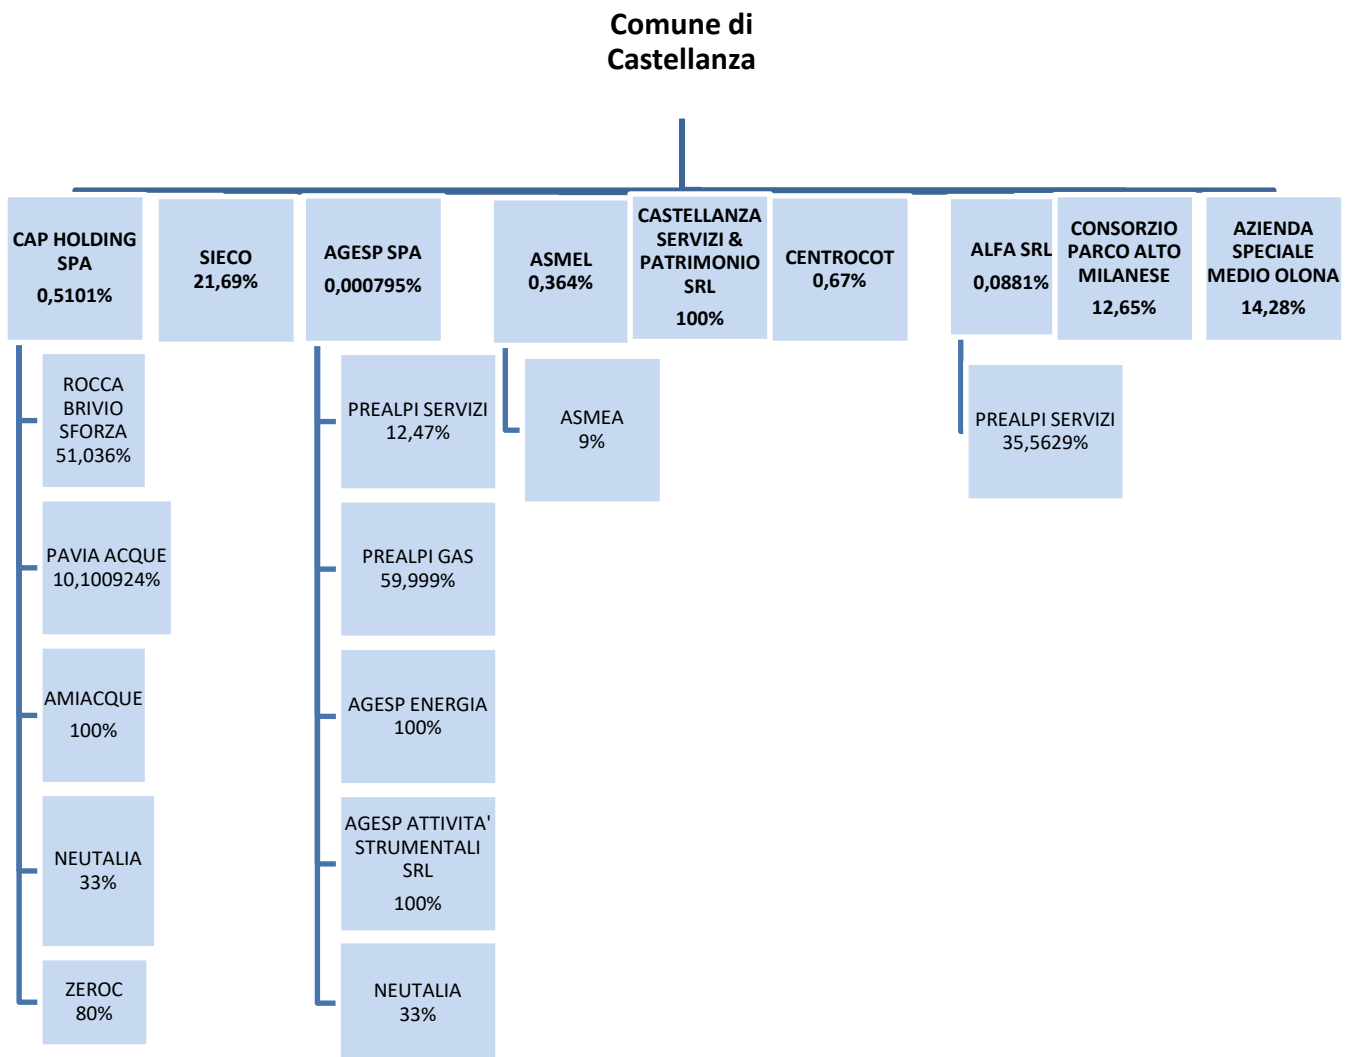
Comune di Castellanza

CAP HOLDING SPA
0,5101%

SIECO
21,69%

AGESP SPA
0,000795%

ASMEL
0,364%

CASTELLANZA SERVIZI & PATRIMONIO SRL
100%

CENTROCOT
0,67%

ALFA SRL
0,0881%

CONSORZIO PARCO ALTO MILANESE
12,65%

AZIENDA SPECIALE MEDIO OLONA
14,28%

ROCCA BRIVIO SFORZA
51,036%

PAVIA ACQUE
10,100924%

AMIACQUE
100%

NEUTALIA
33%

ZEROC
80%

PREALPI SERVIZI
12,47%

PREALPI GAS
59,999%

AGESP ENERGIA
100%

AGESP ATTIVITA' STRUMENTALI SRL
100%

NEUTALIA
33%

ASMEA
9%

PREALPI SERVIZI
35,5629%